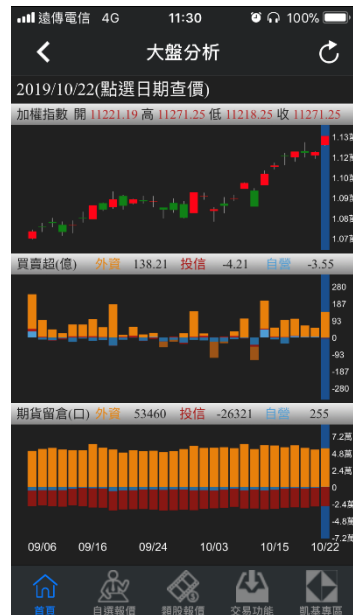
遠傳電信 4G 11:30 100%

大盤分析

2019/10/22(點選日期查價)

加權指數 開 11221.19 高 11271.25 低 11218.25 收 11271.25

1.13
1.12
1.10
1.09
1.08
1.07

買賣超(億) 外資 138.21 投信 -4.21 自營 -3.55

280
187
93
0
-93
-187
-280

期貨留倉(口) 外資 53460 投信 -26321 自營 255

7.2萬
4.8萬
2.4萬
0
-2.4萬
-4.8萬
-7.2萬

09/06 09/16 09/24 10/03 10/15 10/22

首頁 自選報價 類股報價 交易功能 凱基專區